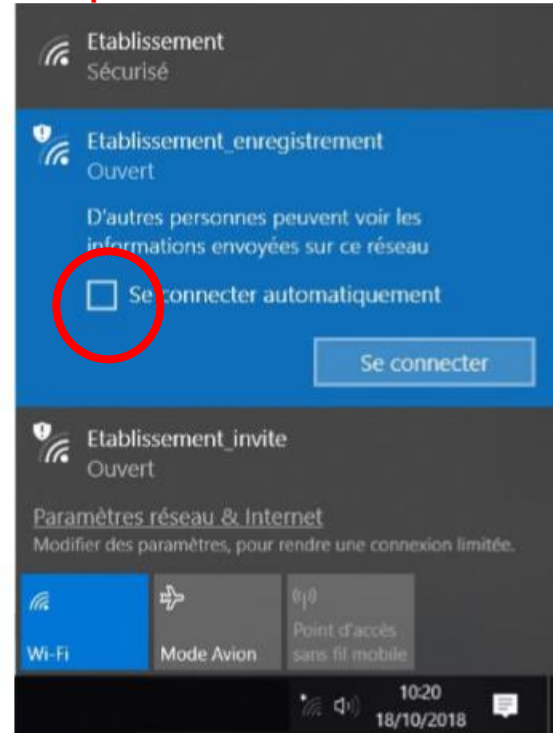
Etablissement
Sécurisé

Etablissement_enregistrement
Ouvert

D'autres personnes peuvent voir les informations envoyées sur ce réseau

Se connecter automatiquement

Se connecter

Etablissement_invite
Ouvert

Paramètres réseau & Internet
Modifier des paramètres, pour rendre une connexion limitée.

Wi-Fi

Mode Avion

Point d'accès sans fil mobile

10:20
18/10/2018